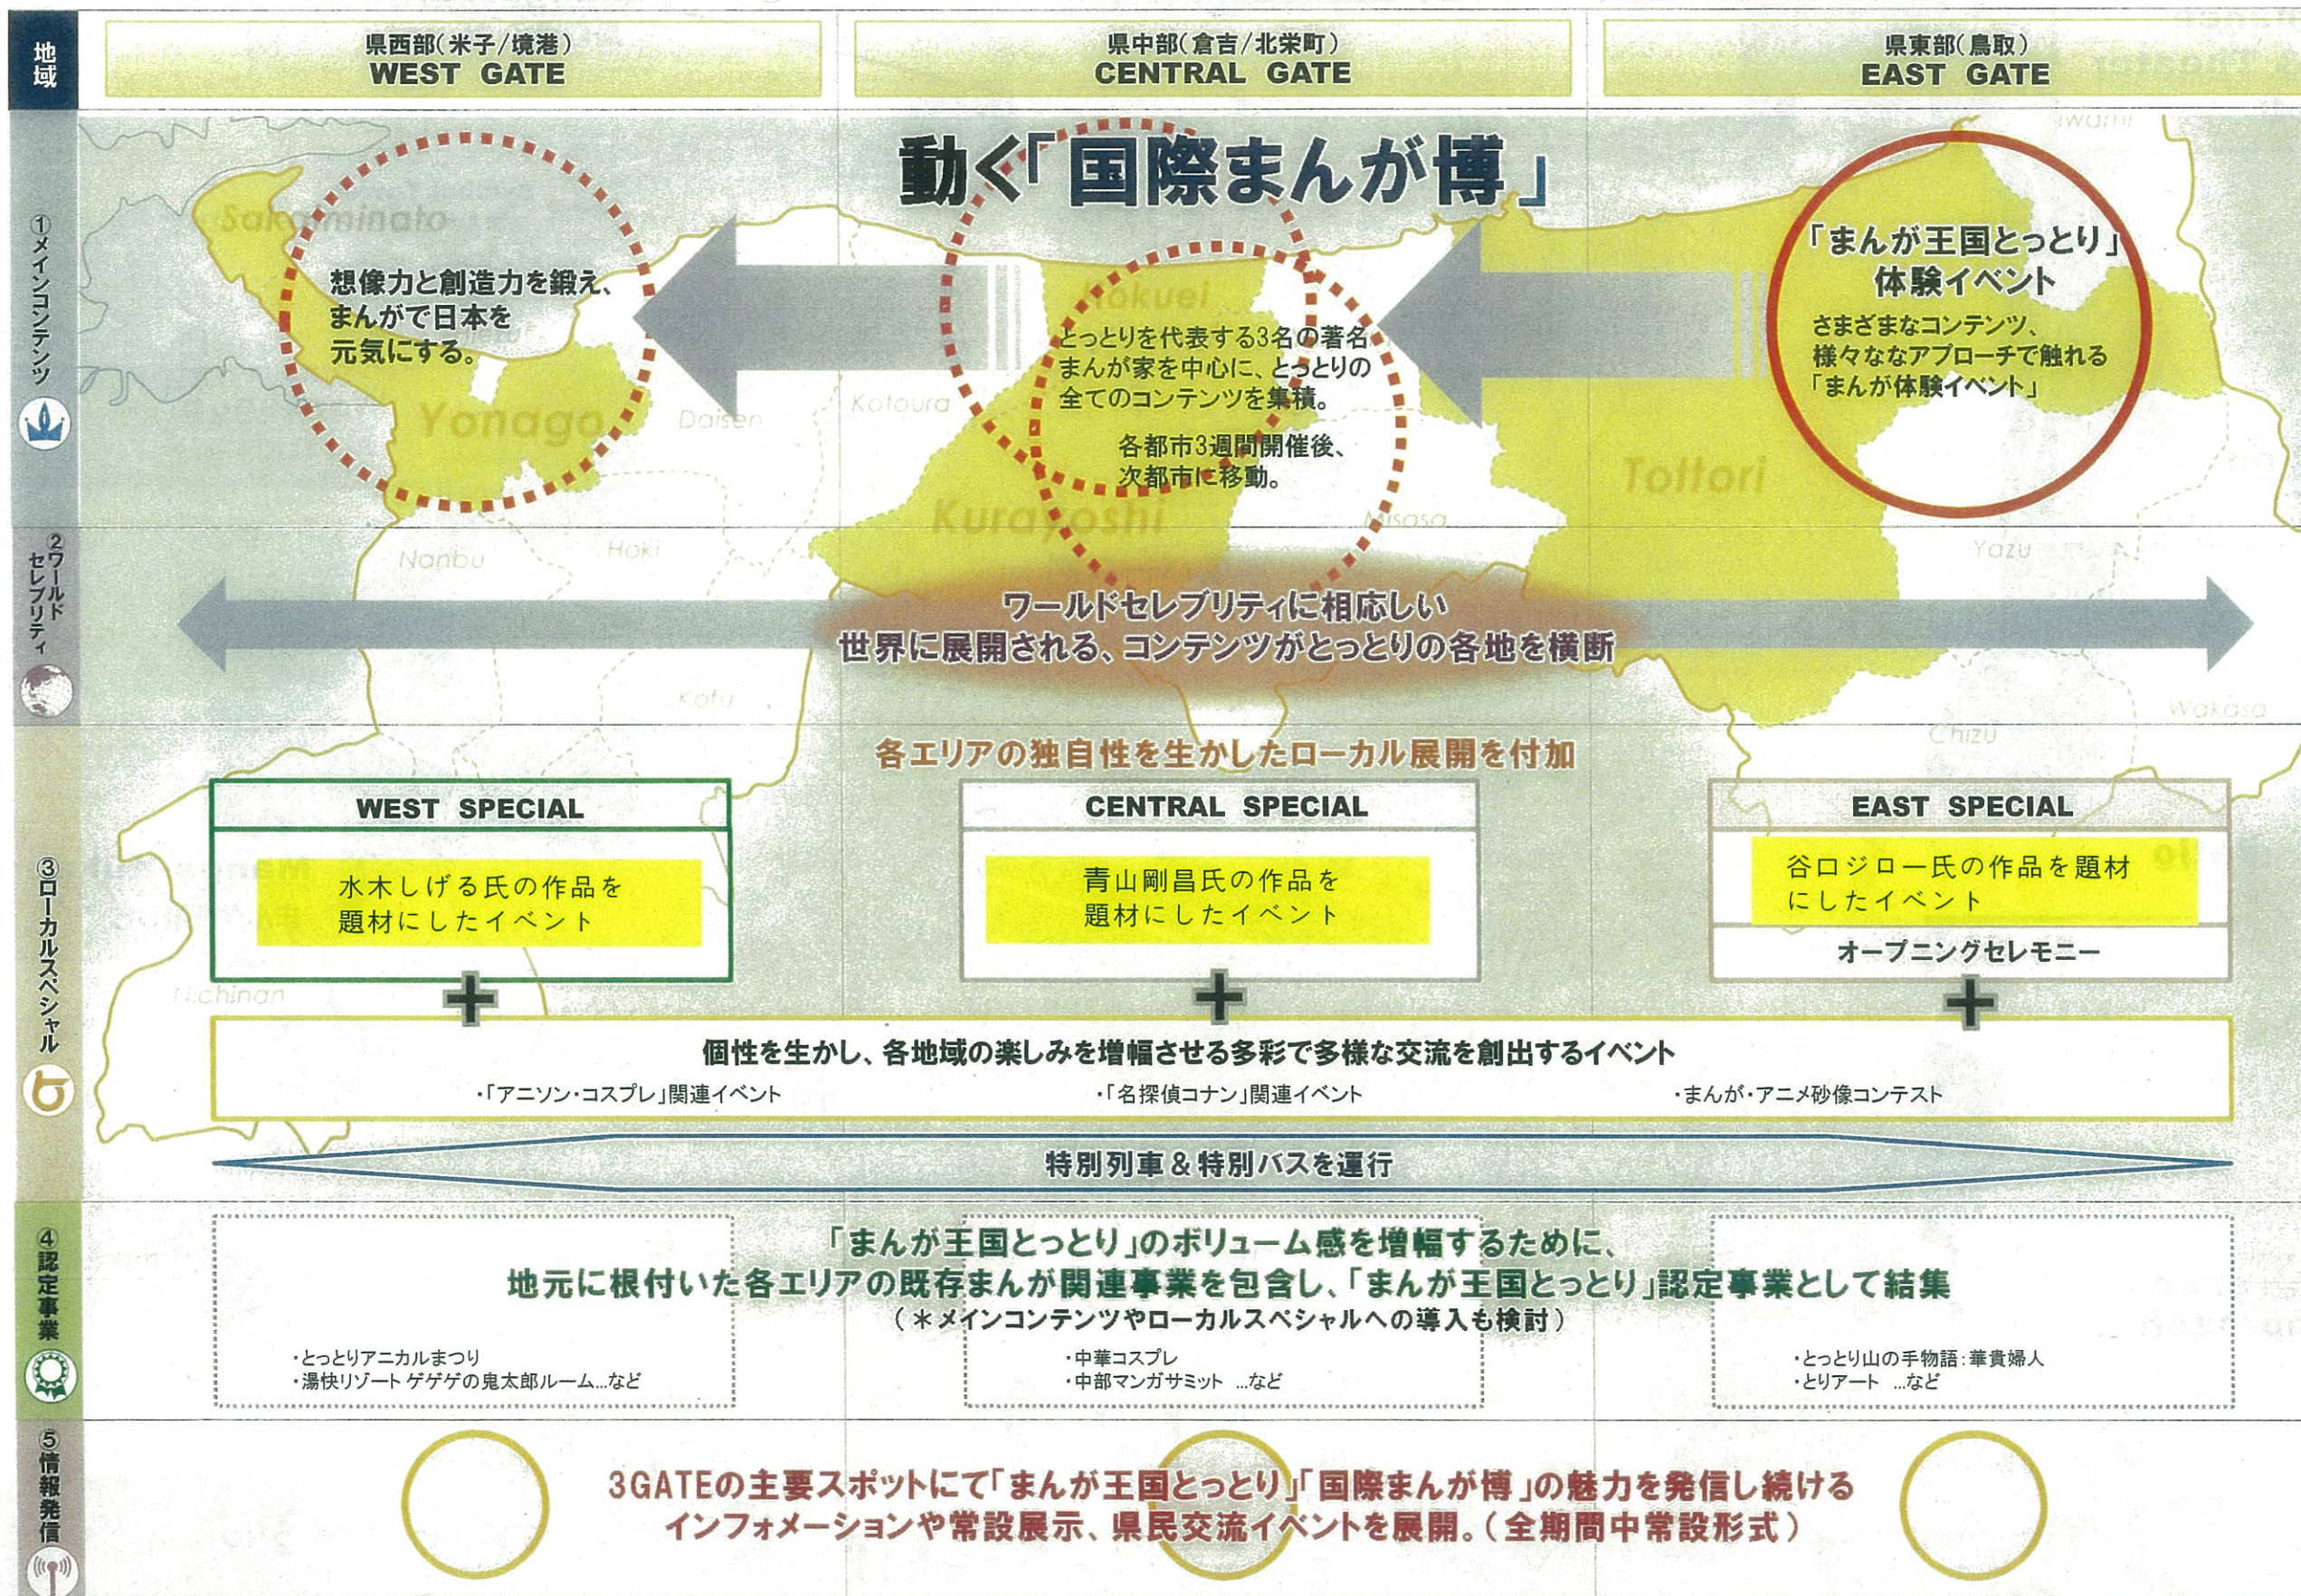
地域

県西部(米子/境港)
WEST GATE

県中部(倉吉/北栄町)
CENTRAL GATE

県東部(鳥取)
EAST GATE

①メインコンテンツ

動く「国際まんが博」

Sakaiminato

想像力と創造力を鍛え、まんがで日本を元気にする。

Yonago

Daisen

Hokuei

Kotoura

とっとりを代表する3名の著名まんが家を中心に、とっとりの全てのコンテンツを集積。

各都市3週間開催後、次都市に移動。

Kurayoshi

「まんが王国とっとり」体験イベント

さまざまなコンテンツ、様々なアプローチで触れる「まんが体験イベント」

Tottori

Iwami

Yazu

②ワールドセレブリティ

Nanbu

Hoki

Misasa

ワールドセレブリティに相応しい
世界に展開される、コンテンツがとっとりの各地を横断

Kofu

Wakasa

Chizu

③ローカルスペシャル

各エリアの独自性を生かしたローカル展開を付加

WEST SPECIAL

水木しげる氏の作品を題材にしたイベント

CENTRAL SPECIAL

青山剛昌氏の作品を題材にしたイベント

EAST SPECIAL

谷口ジロー氏の作品を題材にしたイベント

オープニングセレモニー

Nichinan

+

+

+

個性を生かし、各地域の楽しみを増幅させる多彩で多様な交流を創出するイベント

・「アニソン・コスプレ」関連イベント
・「名探偵コナン」関連イベント
・まんが・アニメ砂像コンテスト

特別列車&特別バスを運行

④認定事業

「まんが王国とっとり」のボリューム感を増幅するために、
地元に根付いた各エリアの既存まんが関連事業を包含し、「まんが王国とっとり」認定事業として結集
(*メインコンテンツやローカルスペシャルへの導入も検討)

・とっとりアニカルまつり
・湯快リゾート ゲゲゲの鬼太郎ルーム…など

・中華コスプレ
・中部マンガサミット …など

・とっとり山の手物語:華貴婦人
・とりアート …など

⑤情報発信

3GATEの主要スポットにて「まんが王国とっとり」「国際まんが博」の魅力を発信し続ける
インフォメーションや常設展示、県民交流イベントを展開。(全期間中常設形式)